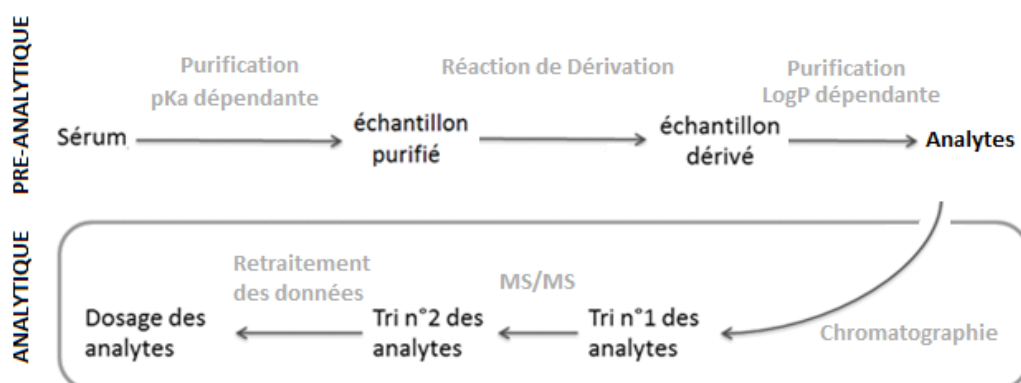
PRE-ANALYTIQUE

Purification pKa dépendante

Réaction de Dérivation

Purification LogP dépendante

Sérum

échantillon purifié

échantillon dérivé

Analytes

ANALYTIQUE

Retraitement des données

MS/MS

Dosage des analytes

Tri n°2 des analytes

Tri n°1 des analytes

Chromatographie